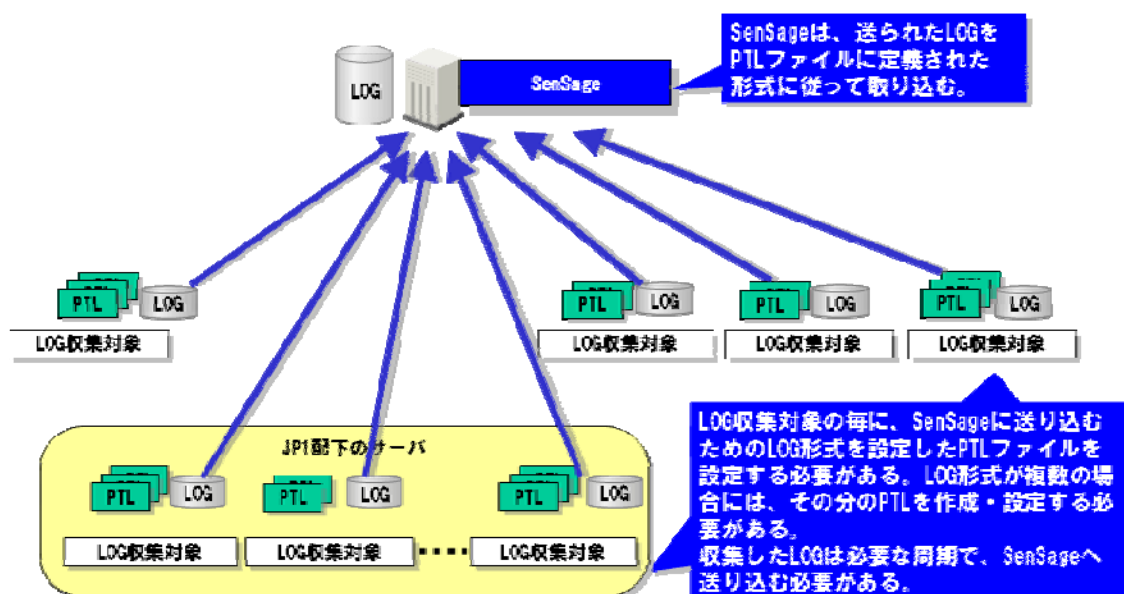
SenSageは、送られたLOGをPTLファイルに定義された形式に従って取り込む。

LOG

SenSage

PTL LOG
LOG収集対象

PTL LOG
LOG収集対象

PTL LOG
LOG収集対象

PTL LOG
LOG収集対象

JP1配下のサーバ

PTL LOG
LOG収集対象

PTL LOG
LOG収集対象

PTL LOG
LOG収集対象

LOG収集対象の毎に、SenSageに送り込むためのLOG形式を設定したPTLファイルを設定する必要がある。LOG形式が複数の場合には、その分のPTLを作成・設定する必要がある。
収集したLOGは必要な周期で、SenSageへ送り込む必要がある。